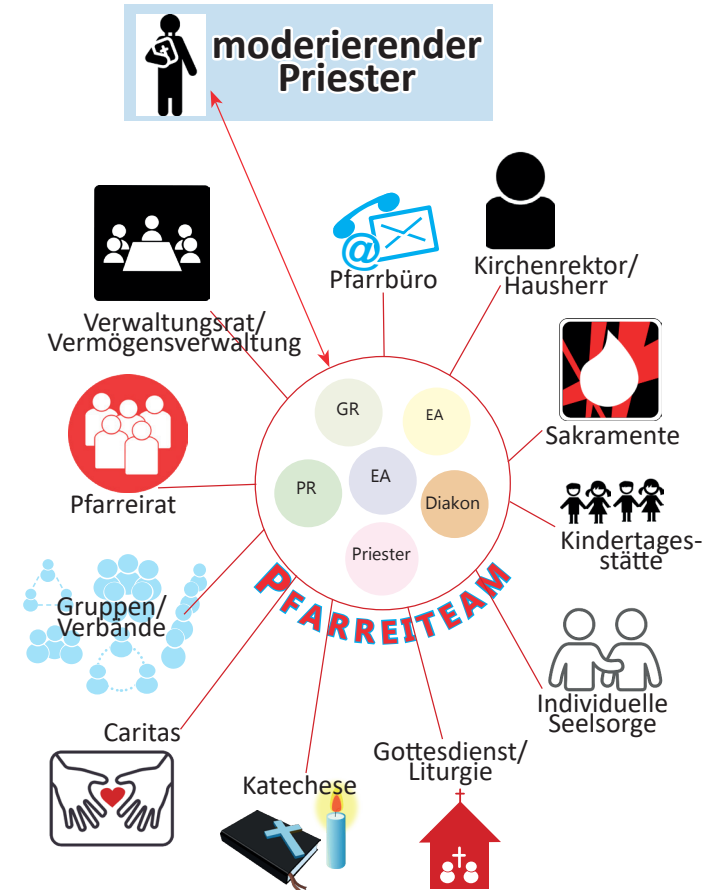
moderierender Priester

Pfarrbüro

Kirchenrektor/
Hausherr

Verwaltungsrat/
Vermögensverwaltung

GR

EA

EA

PR

Diakon

Priester

Sakramente

Pfarreirat

Kindertagesstätte

PFARREITEAM

Gruppen/
Verbände

Individuelle
Seelsorge

Caritas

Gottesdienst/
Liturgie

Katechese